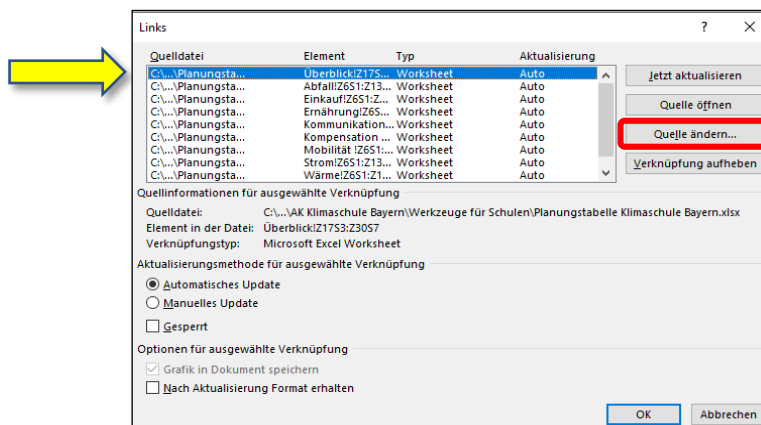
Links

?

×

| Quelldatei | Element | Typ | Aktualisierung |
|---|---|---|---|
| C:\...\Planungsta... | Überblick!Z17S... | Worksheet | Auto |
| C:\...\Planungsta... | Abfall!Z6S1:Z13... | Worksheet | Auto |
| C:\...\Planungsta... | Einkauf!Z6S1:Z... | Worksheet | Auto |
| C:\...\Planungsta... | Ernährung!Z6S... | Worksheet | Auto |
| C:\...\Planungsta... | Kommunikation... | Worksheet | Auto |
| C:\...\Planungsta... | Kompensation ... | Worksheet | Auto |
| C:\...\Planungsta... | Mobilität !Z6S1... | Worksheet | Auto |
| C:\...\Planungsta... | Strom!Z6S1:Z13... | Worksheet | Auto |
| C:\...\Planungsta... | Wärme!Z6S1:Z... | Worksheet | Auto |

Jetzt aktualisieren

Quelle öffnen

Quelle ändern...

Verknüpfung aufheben

Quellinformationen für ausgewählte Verknüpfung

Quelldatei: C:\...\AK Klimaschule Bayern\Werkzeuge für Schulen\Planungstabelle Klimaschule Bayern.xlsx

Element in der Datei: Überblick!Z17S3:Z30S7

Verknüpfungstyp: Microsoft Excel Worksheet

Aktualisierungsmethode für ausgewählte Verknüpfung

Automatisches Update

Manuelles Update

Gesperrt

Optionen für ausgewählte Verknüpfung

Grafik in Dokument speichern

Nach Aktualisierung Format erhalten

OK

Abbrechen